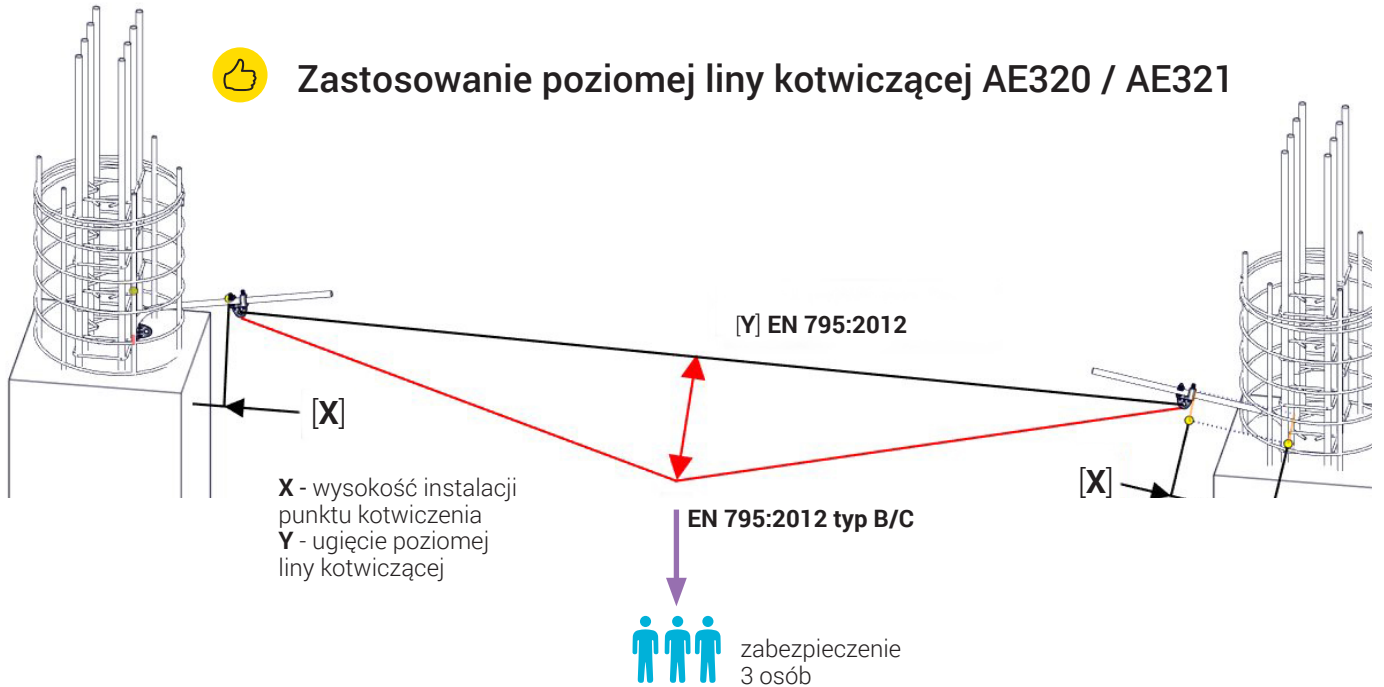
Zastosowanie poziomej liny kotwiczącej AE320 / AE321

[Y] EN 795:2012

[X]

[X]

X - wysokość instalacji punktu kotwiczenia
Y - ugięcie poziomej liny kotwiczącej

EN 795:2012 typ B/C

zabezpieczenie 3 osób